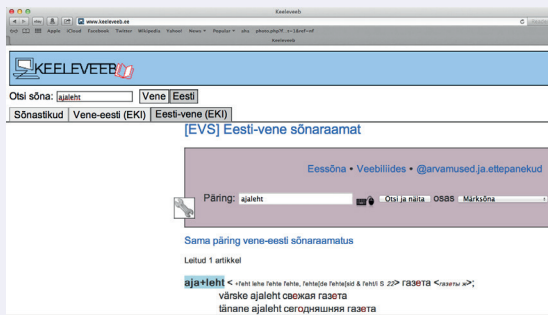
Keeleveeb
www.keeleveeb.ee
Apple iCloud Facebook Twitter Wikipedia Yahoo! News Popular olu photo.php?f...
Keeleveeb

KEELEVEEB

Otsi sõna: ajaleht Vene Eesti

Sõnastikud | Vene-eesti (EKI) | Eesti-vene (EKI)

[EVS] Eesti-vene sõnaraamat

Eessõna • Veebiliides • @arvamused.ja.ettepanekud

Päring: ajaleht Otsi ja näita osas Märksõna

Sama päring vene-eesti sõnaraamatus

Leitud 1 artikkel

aja+leht < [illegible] > газета <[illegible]>;
värske ajaleht свежая газета
tänane ajaleht сегодняшняя газета